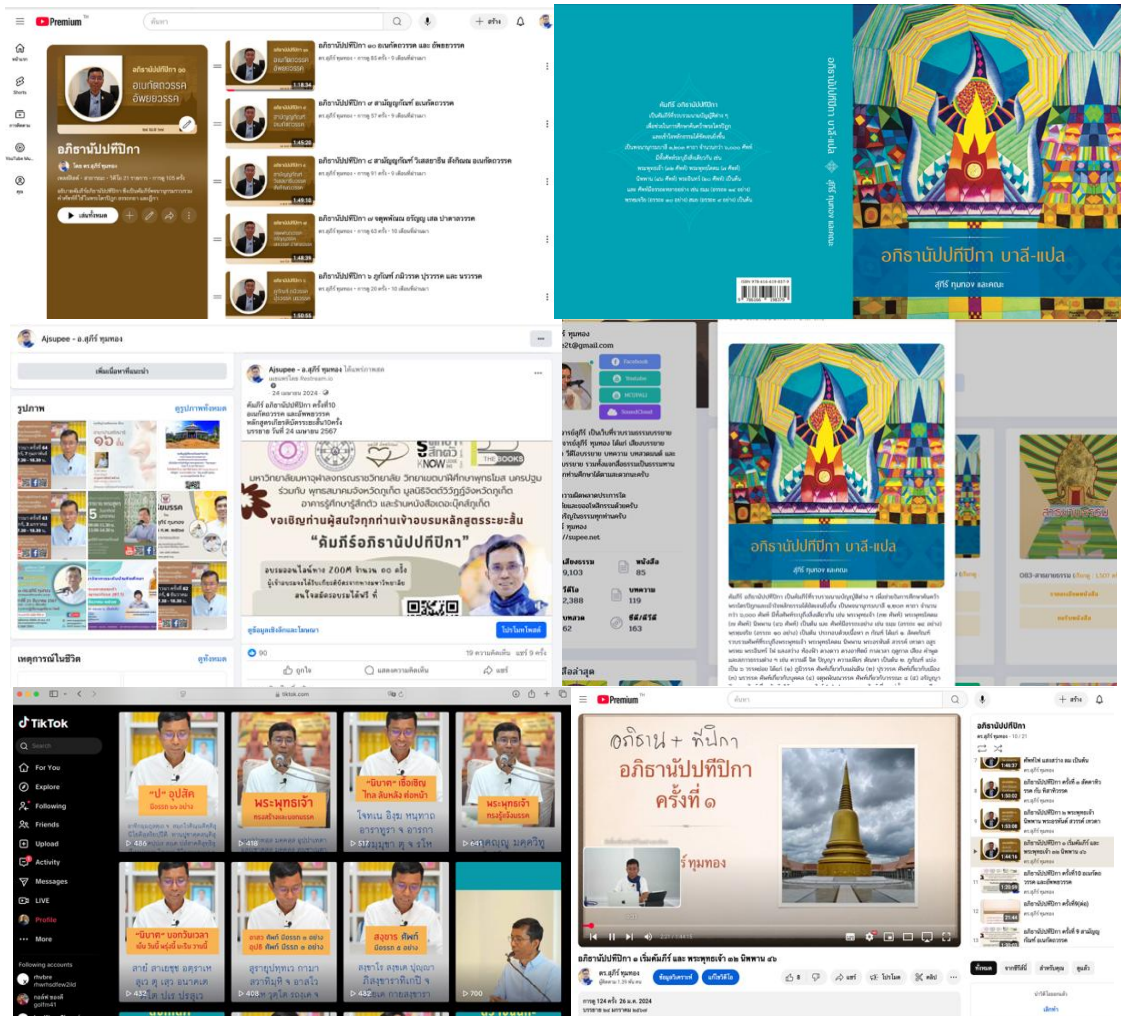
Premium

อภิธานัปปทีปิกา ๑๐
อนเกัตถวรรค
อัพยยวรรค

อภิธานัปปทีปิกา

โดย ดร.สุภีร์ ทุมทอง

เล่นทั้งหมด

อภิธานัปปทีปิกา ๑๐ อนเกัตถวรรค และ อัพยยวรรค
1:18:34

อภิธานัปปทีปิกา ๙ สามัญญกัณฑ์ อนเกัตถวรรค
1:45:20

อภิธานัปปทีปิกา ๘ สามัญญกัณฑ์ วิเสสยาธีน สังกิณณ อนเกัตถวรรค
1:49:10

อภิธานัปปทีปิกา ๗ จตุพพิธผล อริญญ เสล ปาตาลวรรค
1:48:39

อภิธานัปปทีปิกา ๖ ภูกัณฑ์ ภมิวรรค ปุรวรรค และ นรวรรค
1:50:55

อภิธานัปปทีปิกา บาลี-แปล
สุภีร์ ทุมทอง และคณะ

อภิธานัปปทีปิกา บาลี-แปล
สุภีร์ ทุมทอง และคณะ

Ajsupee - อ.สุภีร์ ทุมทอง

รูปภาพ

Ajsupee - อ.สุภีร์ ทุมทอง
24 เมษายน 2024

คัมภีร์ อภิธานัปปทีปิกา ครั้งที่10
อนเกัตถวรรค และอัพยยวรรค
หลักสูตรภาษาบาลีระยะสั้น10ครั้ง
บรรยาย วันที่ 24 เมษายน 2567

THE BOOKS

มหาวิทยาลัยมหาจุฬาลงกรณราชวิทยาลัย วิทยาเขตบาฬีศึกษาพุทธโฆส นครปฐม ร่วมกับ พุทธสมาคมจังหวัดภูเก็ต มูลนิธิจิตตวิญญูจังหวัดภูเก็ต อาคารรู้ทันรู้สึกตัว และร้านหนังสือเดอะบุ๊คภูเก็ต

ขอเชิญท่านผู้สนใจทุกท่านเข้าอบรมหลักสูตรระยะสั้น
"คัมภีร์อภิธานัปปทีปิกา"

90
19 ความคิดเห็น แชร์ 9 ครั้ง
ถูกใจ
แสดงความคิดเห็น
แชร์

เหตุการณ์ในชีวิต

Facebook
Youtube
WEBPAGE
SoundCloud

อภิธานัปปทีปิกา บาลี-แปล
สุภีร์ ทุมทอง และคณะ

9,103
85
2,388
119
62
163

tiktok.com

TikTok
Search
For You
Explore
Following
Friends
Upload
Activity
Messages
LIVE
Profile
More
Following accounts

"ป" อุปสัค
พระพุทธเจ้า
"นิบาต" เรียกเชิญ
พระพุทธเจ้า
"นิบาต" บอกวันเวลา
สุคโต

486
418
441
432
700

Premium

อภิธาน + ทีปิกา
อภิธานัปปทีปิกา
ครั้งที่ ๑

อภิธานัปปทีปิกา ๑ เริ่มคัมภีร์ และ พระพุทธเจ้า ๓๒ นิพพาน ๔๖
ดร.สุภีร์ ทุมทอง
การดู 124 ครั้ง 26 ม.ค. 2024

อภิธานัปปทีปิกา

ทั้งหมด